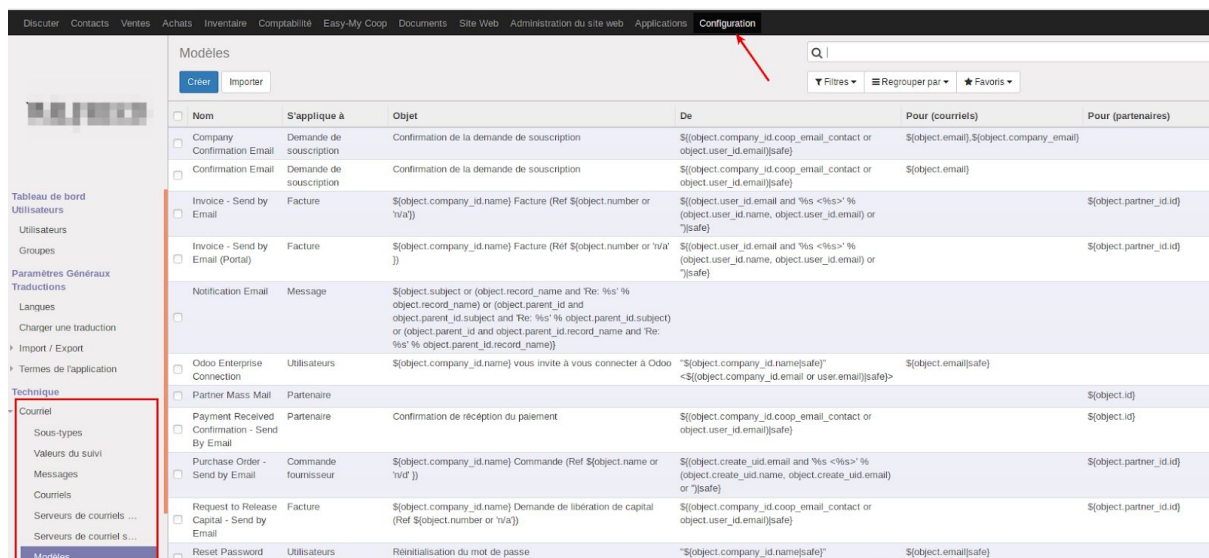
Discuter Contacts Ventes Achats Inventaire Comptabilité Easy-My Coop Documents Site Web Administration du site web Applications Configuration

Modèles

Créer Importer

Filtres ▾ Regrouper par ▾ Favoris ▾

Tableau de bord
Utilisateurs
Utilisateurs
Groupes
Paramètres Généraux
Traductions
Langues
Charger une traduction
Import / Export
Termes de l'application
Technique
Courriel
Sous-types
Valeurs du suivi
Messages
Courriels
Serveurs de courriels ...
Serveurs de courriel s...
Modèles

| Nom | S'applique à | Objet | De | Pour (courriels) | Pour (partenaires) |
|---|---|---|---|---|---|
| Company Confirmation Email | Demande de souscription | Confirmation de la demande de souscription | ${object.company_id.coop_email_contact or object.user_id.email)\|safe} | ${object.email},${object.company_email} | |
| Confirmation Email | Demande de souscription | Confirmation de la demande de souscription | ${object.company_id.coop_email_contact or object.user_id.email)\|safe} | ${object.email} | |
| Invoice - Send by Email | Facture | ${object.company_id.name} Facture (Ref ${object.number or 'n/a'}) | ${(object.user_id.email and '%s <%s>' % (object.user_id.name, object.user_id.email) or '')\|safe} | | ${object.partner_id.id} |
| Invoice - Send by Email (Portal) | Facture | ${object.company_id.name} Facture (Ref ${object.number or 'n/a' }) | ${(object.user_id.email and '%s <%s>' % (object.user_id.name, object.user_id.email) or '')\|safe} | | ${object.partner_id.id} |
| Notification Email | Message | ${object.subject or (object.record_name and 'Re: %s' % object.record_name) or (object.parent_id and object.parent_id.subject and 'Re: %s' % object.parent_id.subject) or (object.parent_id and object.parent_id.record_name and 'Re: %s' % object.parent_id.record_name)} | | | |
| Odoo Enterprise Connection | Utilisateurs | ${object.company_id.name} vous invite à vous connecter à Odoo | "${object.company_id.name\|safe}" <${(object.company_id.email or user.email)\|safe}> | ${object.email\|safe} | |
| Partner Mass Mail | Partenaire | | | | ${object.id} |
| Payment Received Confirmation - Send By Email | Partenaire | Confirmation de réception du paiement | ${object.company_id.coop_email_contact or object.user_id.email)\|safe} | | ${object.id} |
| Purchase Order - Send by Email | Commande fournisseur | ${object.company_id.name} Commande (Ref ${object.name or 'n/a' }) | ${(object.create_uid.email and '%s <%s>' % (object.create_uid.name, object.create_uid.email) or '')\|safe} | | ${object.partner_id.id} |
| Request to Release Capital - Send by Email | Facture | ${object.company_id.name} Demande de libération de capital (Ref ${object.number or 'n/a'}) | ${object.company_id.coop_email_contact or object.user_id.email)\|safe} | | ${object.partner_id.id} |
| Reset Password | Utilisateurs | Réinitialisation du mot de passe | "${object.company_id.name\|safe}" | ${object.email\|safe} | |